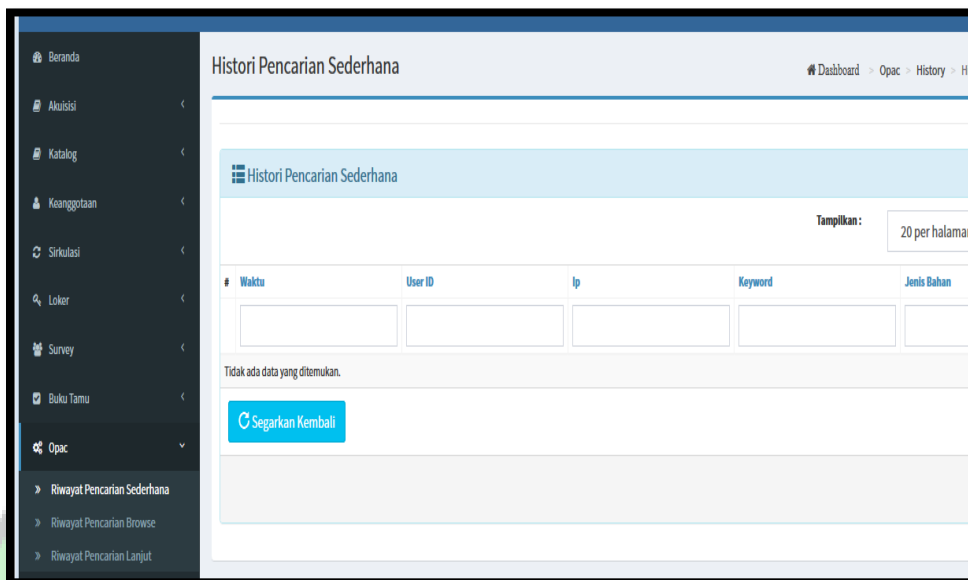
Beranda
Akuisisi
Katalog
Keanggotaan
Sirkulasi
Loker
Survey
Buku Tamu
Opac
» Riwayat Pencarian Sederhana
» Riwayat Pencarian Browse
» Riwayat Pencarian Lanjut

Histori Pencarian Sederhana

Dashboard > Opac > History > H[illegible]

Histori Pencarian Sederhana

Tampilkan : 20 per halama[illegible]

| # | Waktu | User ID | Ip | Keyword | Jenis Bahan |
|---|---|---|---|---|---|
| | | | | | |

Tidak ada data yang ditemukan.

Segarkan Kembali